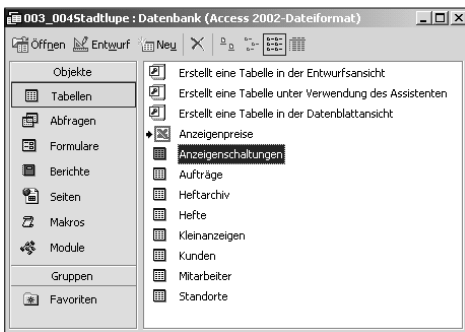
003_004Stadtlupe : Datenbank (Access 2002-Dateiformat)

Öffnen Entwurf Neu

Objekte
Tabellen
Abfragen
Formulare
Berichte
Seiten
Makros
Module
Gruppen
Favoriten

Erstellt eine Tabelle in der Entwurfsansicht
Erstellt eine Tabelle unter Verwendung des Assistenten
Erstellt eine Tabelle in der Datenblattansicht
Anzeigenpreise
Anzeigenschaltungen
Aufträge
Heftarchiv
Hefte
Kleinanzeigen
Kunden
Mitarbeiter
Standorte